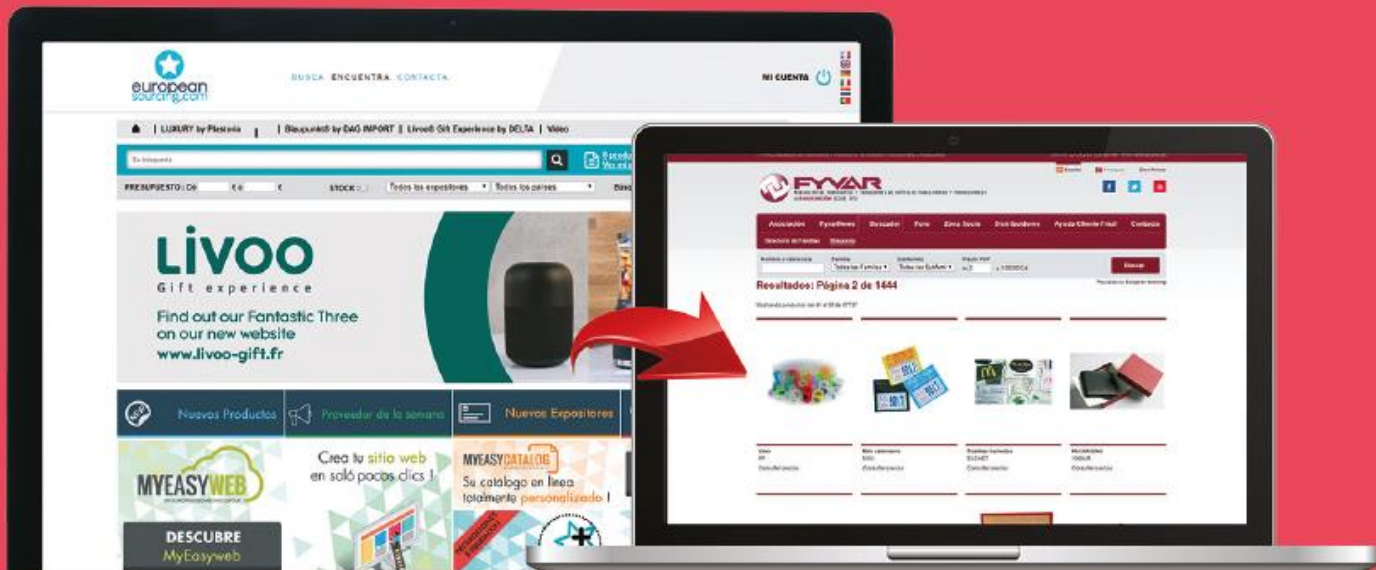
european sourcing.com

BUSCA. ENCUENTRA. CONTACTA.

MI CUENTA

| LUXURY by Plastoria | | Blaupunkt® by DAG IMPORT | Livoo® Gift Experience by DELTA | Vídeo

Su búsqueda

PRESUPUESTO : De € a € STOCK Todos los expositores Todos los países

Livoo
Gift experience
Find out our Fantastic Three on our new website
www.livoo-gift.fr

Nuevos Productos
Proveedor de la semana
Nuevos Expositores

MYEASYWEB
DESCUBRE
MyEasyweb

Crea tu sitio web en solo pocos clics !

MYEASYCATALOG
Su catálogo en línea totalmente personalizado !

FYVAR

Asociación Fyvarferes Descubrir Foro Zona Socio Distribuidores Ayuda Cliente Final Contacto

Resultados: Página 2 de 1444

Buscar